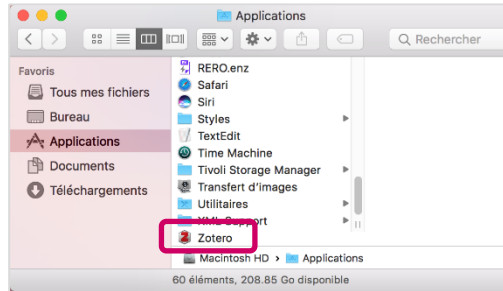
Applications

Rechercher

Favoris
Tous mes fichiers
Bureau
Applications
Documents
Téléchargements

RERO.enz
Safari
Siri
Styles
TextEdit
Time Machine
Tivoli Storage Manager
Transfert d'images
Utilitaires
XML Support
Zotero

Macintosh HD > Applications

60 éléments, 208.85 Go disponible